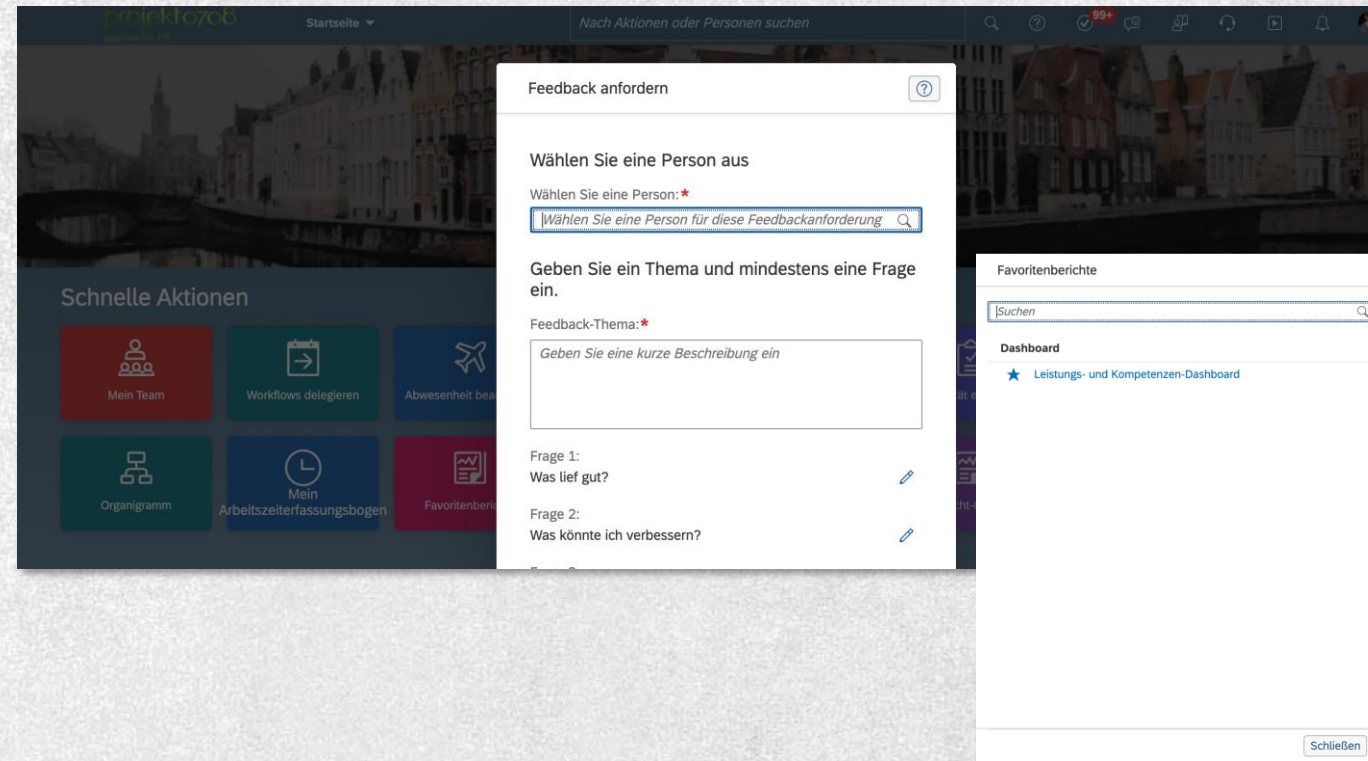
projekt0708
Startseite
Nach Aktionen oder Personen suchen
99+

Schnelle Aktionen
Mein Team
Workflows delegieren
Abwesenheit bea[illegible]
Organigramm
Mein Arbeitszeiterfassungsbogen
Favoritenberi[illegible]

Feedback anfordern

Wählen Sie eine Person aus
Wählen Sie eine Person:*
Wählen Sie eine Person für diese Feedbackanforderung

Geben Sie ein Thema und mindestens eine Frage ein.
Feedback-Thema:*
Geben Sie eine kurze Beschreibung ein

Frage 1:
Was lief gut?

Frage 2:
Was könnte ich verbessern?

Favoritenberichte
Suchen
Dashboard
Leistungs- und Kompetenzen-Dashboard
Schließen